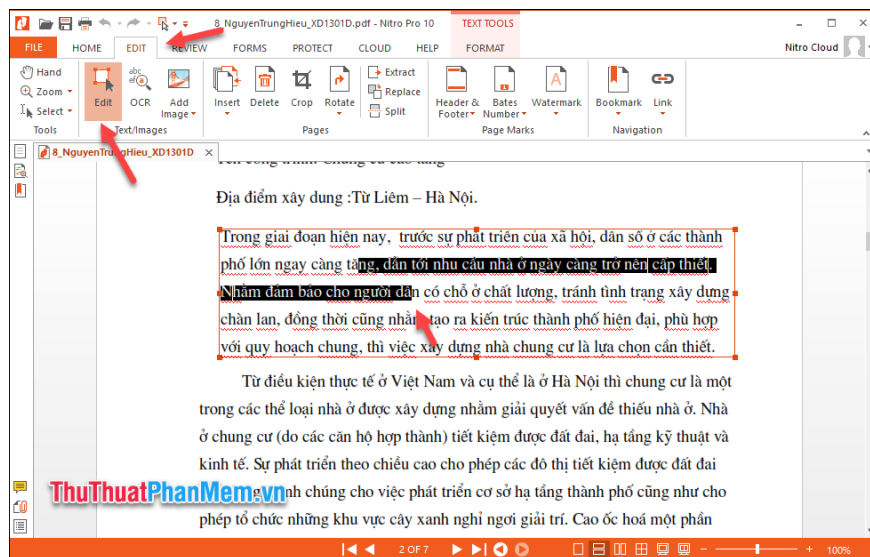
8_NguyenTrungHieu_XD1301D.pdf - Nitro Pro 10

TEXT TOOLS

FILE HOME EDIT REVIEW FORMS PROTECT CLOUD HELP FORMAT

Nitro Cloud

Hand
Zoom
Select
Tools

Edit OCR Add Image
Text/Images

Insert Delete Crop Rotate
Extract
Replace
Split
Pages

Header & Footer Bates Number Watermark
Page Marks

Bookmark Link
Navigation

8_NguyenTrungHieu_XD1301D

Địa điểm xây dung :Từ Liêm – Hà Nội.

Trong giai đoạn hiện nay, trước sự phát triển của xã hội, dân số ở các thành phố lớn ngày càng tăng, dẫn tới nhu cầu nhà ở ngày càng trở nên cấp thiết. Nhằm đảm bảo cho người dân có chỗ ở chất lương, tránh tình trạng xây dựng chàn lan, đồng thời cũng nhằm tạo ra kiến trúc thành phố hiện đại, phù hợp với quy hoạch chung, thì việc xây dựng nhà chung cư là lựa chọn cần thiết.

Từ điều kiện thực tế ở Việt Nam và cụ thể là ở Hà Nội thì chung cư là một trong các thể loại nhà ở được xây dựng nhằm giải quyết vấn đề thiếu nhà ở. Nhà ở chung cư (do các căn hộ hợp thành) tiết kiệm được đất đai, hạ tầng kỹ thuật và kinh tế. Sự phát triển theo chiều cao cho phép các đô thị tiết kiệm được đất đai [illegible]nh chúng cho việc phát triển cơ sở hạ tầng thành phố cũng như cho phép tổ chức những khu vực cây xanh nghỉ ngơi giải trí. Cao ốc hoá một phần

ThuThuatPhanMem.vn

2 OF 7

100%